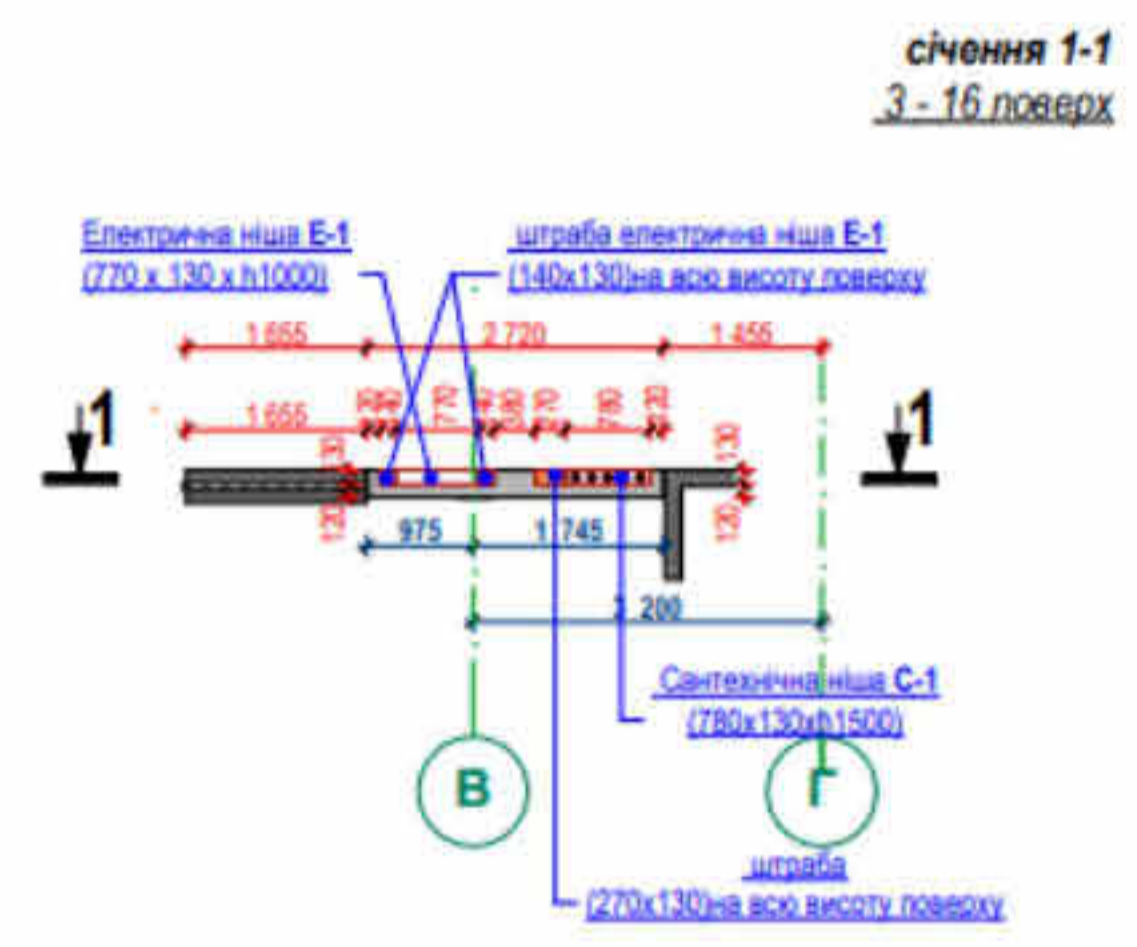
січення 1-1
3 - 16 поверх

Електрична ніша Е-1
(770 х 130 х h1000)

штраба електрична ніша Е-1
(140х130)на всю висоту поверху

1 655
2 720
1 456

1
1

1 655
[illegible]
770
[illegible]
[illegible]
70
780
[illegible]
130
130
130

975
1 745
1 200

Сантехнічна ніша С-1
(780х130хh1500)

В
Г

штраба
(270х130)на всю висоту поверху